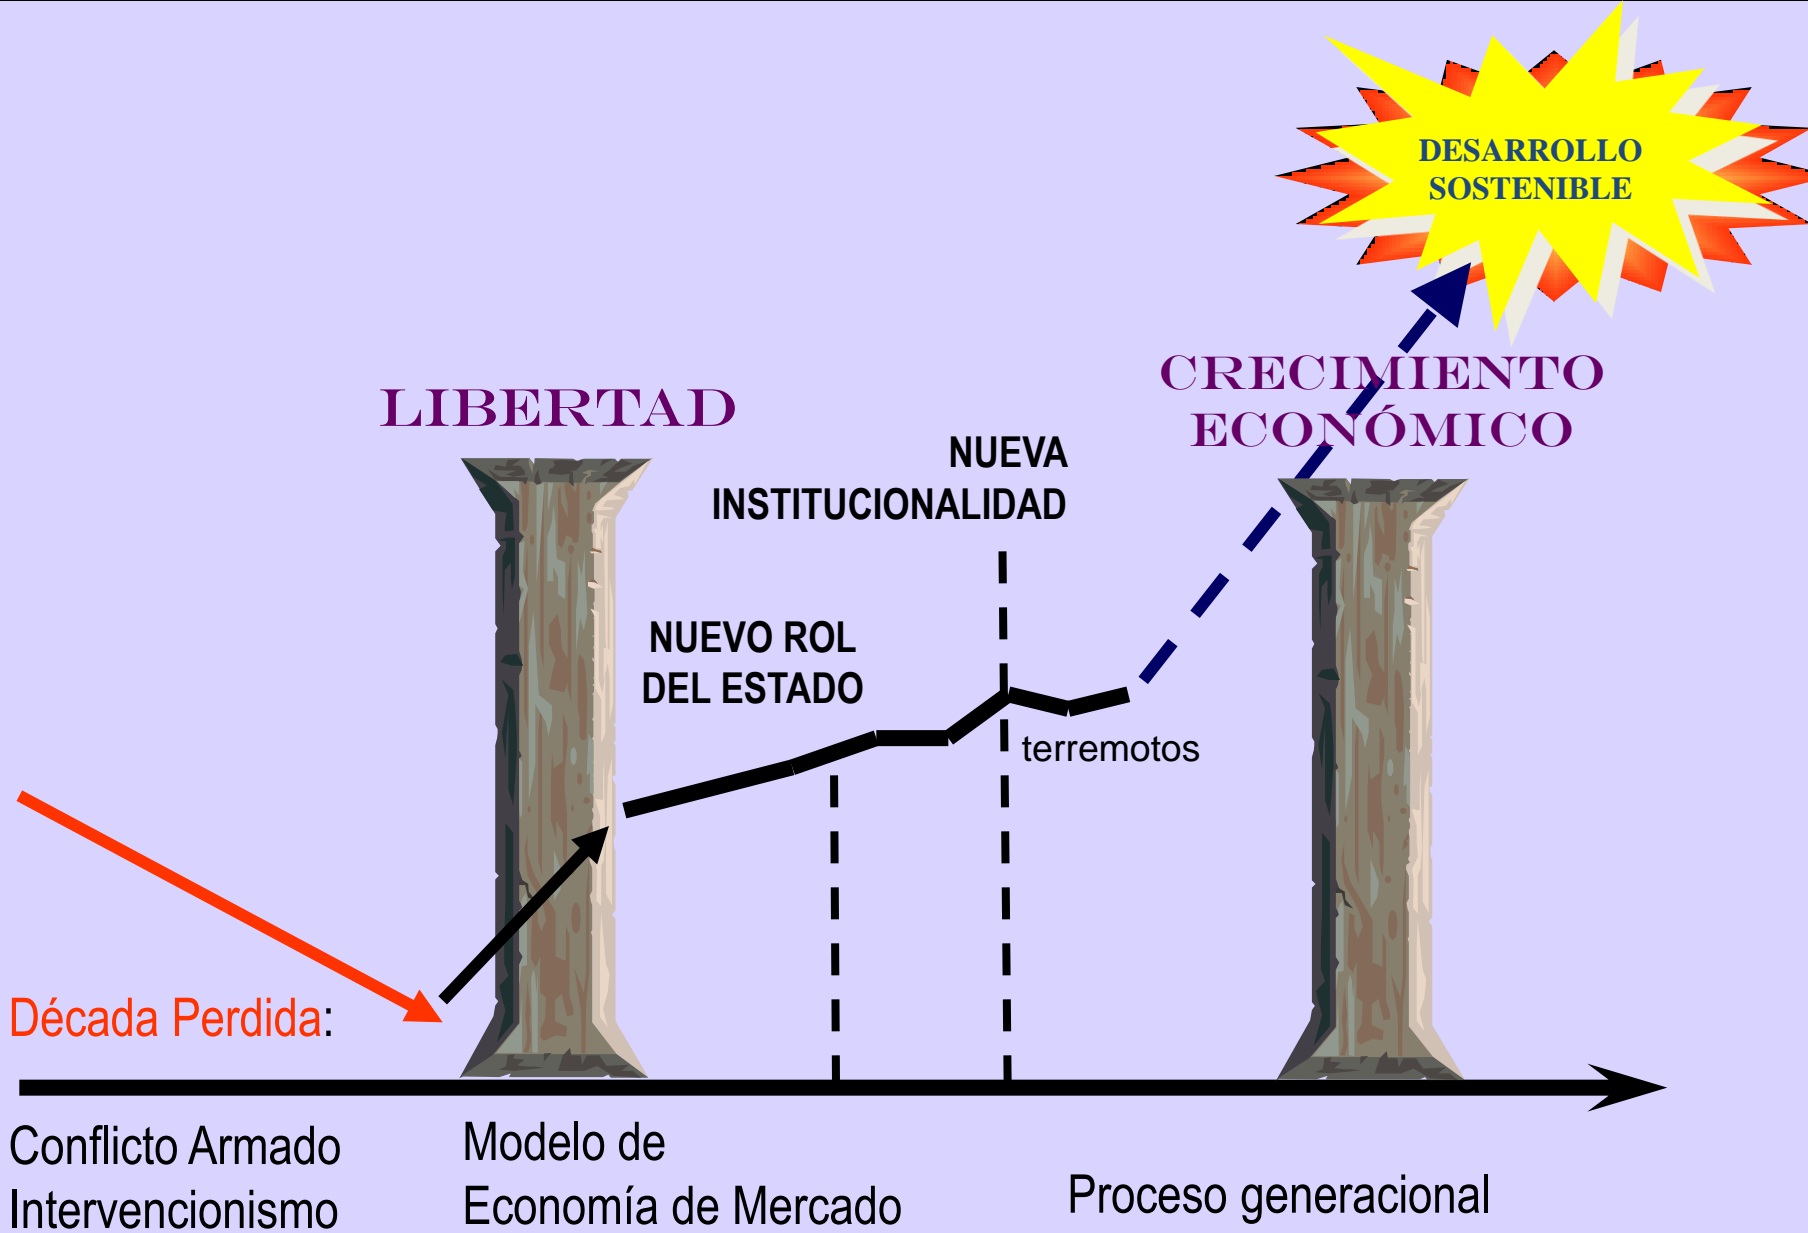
DESARROLLO SOSTENIBLE

LIBERTAD

CRECIMIENTO ECONÓMICO

NUEVA INSTITUCIONALIDAD

NUEVO ROL DEL ESTADO

terremotos

Década Perdida:

Conflicto Armado
Intervencionismo

Modelo de
Economía de Mercado

Proceso generacional